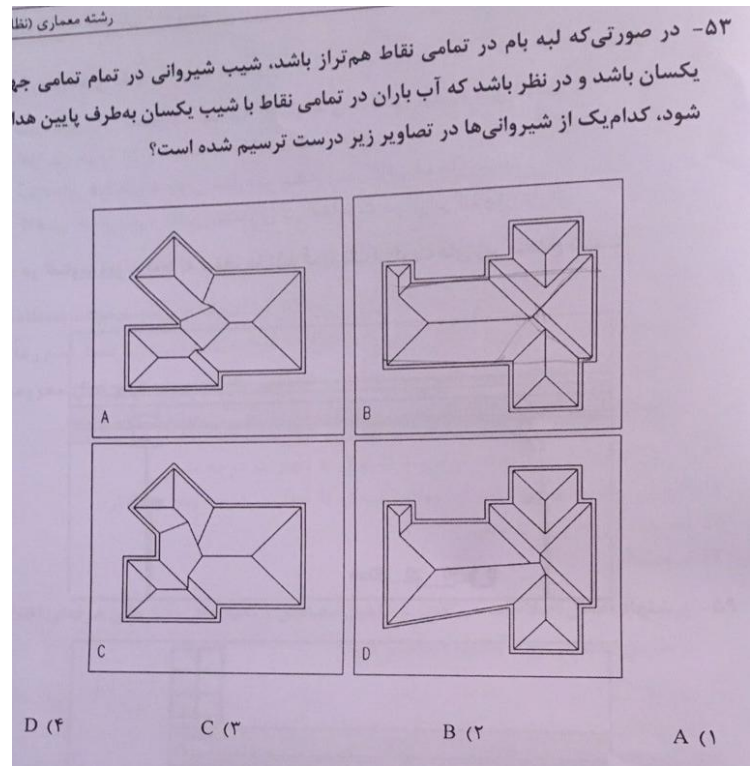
رشته معماری (نظا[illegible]

۵۳- در صورتی‌که لبه بام در تمامی نقاط هم‌تراز باشد، شیب شیروانی در تمام تمامی جه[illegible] یکسان باشد و در نظر باشد که آب باران در تمامی نقاط با شیب یکسان به‌طرف پایین هدا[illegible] شود، کدام‌یک از شیروانی‌ها در تصاویر زیر درست ترسیم شده است؟

A

B

C

D

A (۱

B (۲

C (۳

D (۴